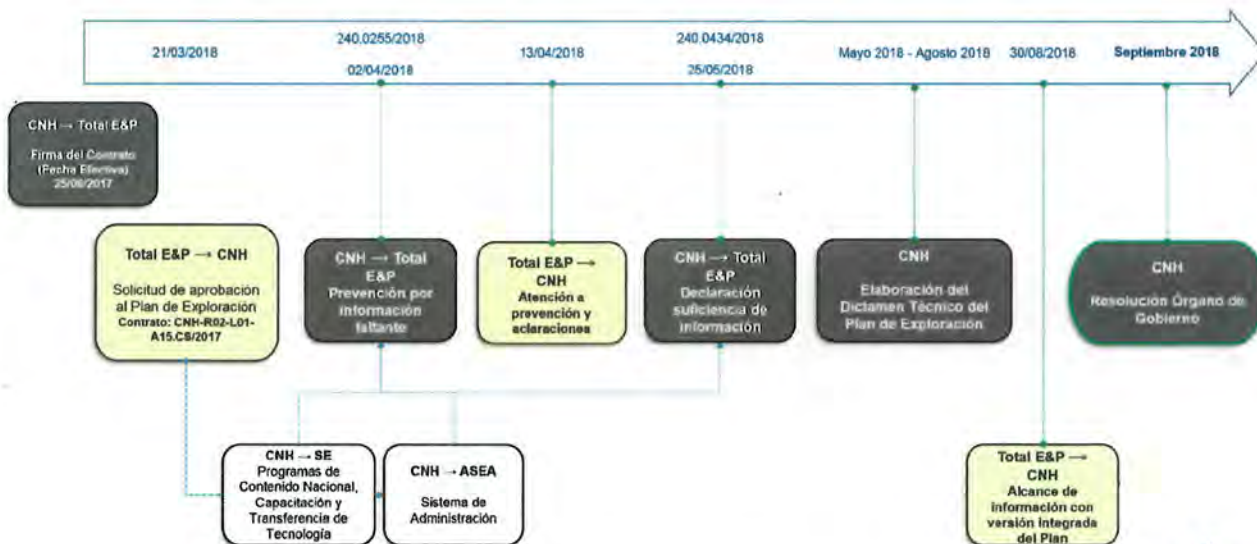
21/03/2018

240.0255/2018

02/04/2018

13/04/2018

240.0434/2018

25/05/2018

Mayo 2018 - Agosto 2018

30/08/2018

Septiembre 2018

CNH → Total E&P

Firma del Contrato (Fecha Efectiva) 25/06/2017

Total E&P → CNH

Solicitud de aprobación al Plan de Exploración Contrato: CNH-R02-L01-A15.CS/2017

CNH → Total E&P Prevención por información faltante

Total E&P → CNH Atención a prevención y aclaraciones

CNH → Total E&P Declaración suficiencia de información

CNH

Elaboración del Dictamen Técnico del Plan de Exploración

CNH

Resolución Órgano de Gobierno

CNH → SE Programas de Contenido Nacional, Capacitación y Transferencia de Tecnología

CNH → ASEA

Sistema de Administración

Total E&P → CNH Alcance de información con versión integrada del Plan